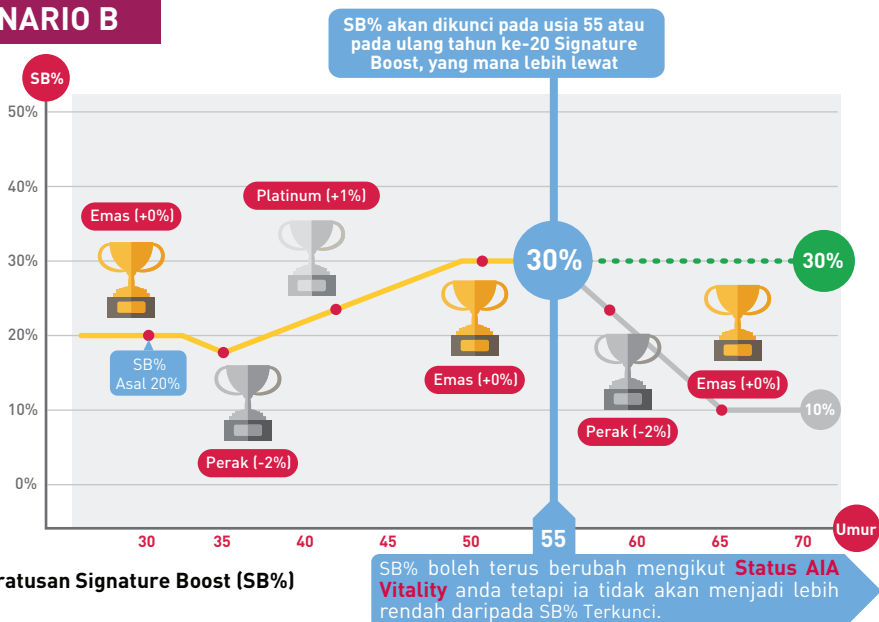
NARIO B

SB% akan dikunci pada usia 55 atau pada ulang tahun ke-20 Signature Boost, yang mana lebih lewat

SB%

50%

40%

30%

20%

10%

0%

Emas (+0%)

Platinum (+1%)

30%

30%

SB% Asal 20%

Perak (-2%)

Emas (+0%)

Emas (+0%)

Perak (-2%)

10%

30

35

40

45

50

55

60

65

70

Umur

ratusan Signature Boost (SB%)

SB% boleh terus berubah mengikut Status AIA Vitality anda tetapi ia tidak akan menjadi lebih rendah daripada SB% Terkunci.